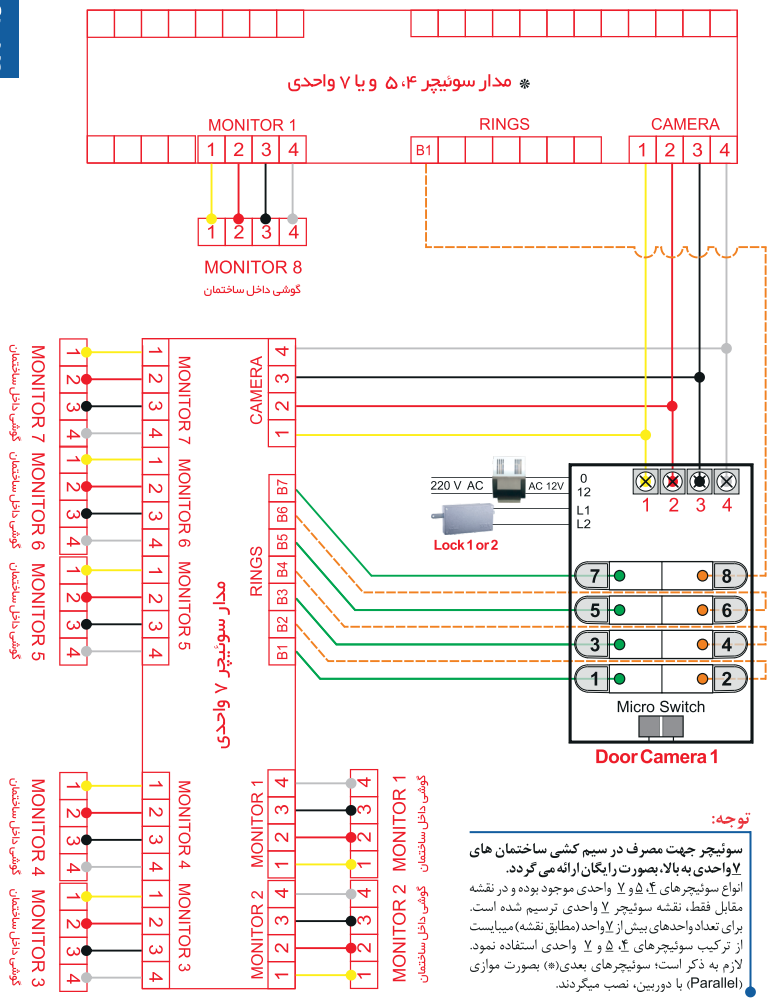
* مدار سوئیچر ۴، ۵ و یا ۷ واحدی

MONITOR 1
1 2 3 4

RINGS
B1

CAMERA
1 2 3 4

1 2 3 4
MONITOR 8
گوشی داخل ساختمان

CAMERA
4 3 2 1

RINGS
B7 B6 B5 B4 B3 B2 B1

MONITOR 7
1 2 3 4
MONITOR 7
گوشی داخل ساختمان
1 2 3 4

MONITOR 6
1 2 3 4
MONITOR 6
گوشی داخل ساختمان
1 2 3 4

MONITOR 5
1 2 3 4
MONITOR 5
گوشی داخل ساختمان
1 2 3 4

مدار سوئیچر ۷ واحدی

220 V AC
AC 12V
0
12
L1
L2
Lock 1 or 2

1 2 3 4

7 8
5 6
3 4
1 2

Micro Switch

Door Camera 1

MONITOR 4
1 2 3 4
MONITOR 4
گوشی داخل ساختمان
1 2 3 4

MONITOR 3
1 2 3 4
MONITOR 3
گوشی داخل ساختمان
1 2 3 4

MONITOR 1
4 3 2 1
MONITOR 1
گوشی داخل ساختمان
4 3 2 1

MONITOR 2
4 3 2 1
MONITOR 2
گوشی داخل ساختمان
4 3 2 1

توجه:
سوئیچر جهت مصرف در سیم کشی ساختمان های ۷ واحدی به بالا، بصورت رایگان ارائه می گردد.
انواع سوئیچرهای ۴، ۵ و ۷ واحدی موجود بوده و در نقشه مقابل فقط، نقشه سوئیچر ۷ واحدی ترسیم شده است. برای تعداد واحدهای بیش از ۷ واحد (مطابق نقشه) میبایست از ترکیب سوئیچرهای ۴، ۵ و ۷ واحدی استفاده نمود. لازم به ذکر است؛ سوئیچرهای بعدی(*) بصورت موازی (Parallel) با دوربین، نصب میگردند.